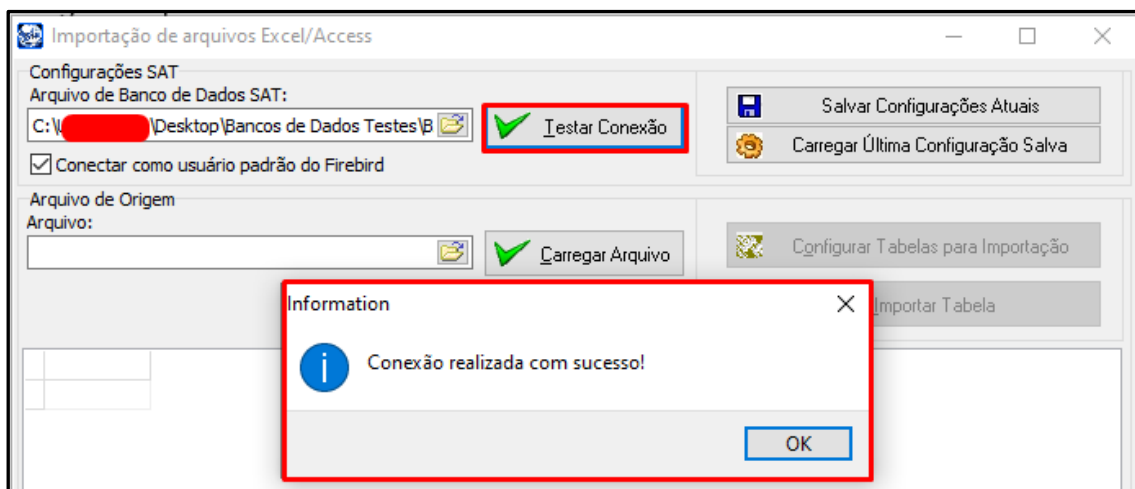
Importação de arquivos Excel/Access

Configurações SAT
Arquivo de Banco de Dados SAT:
C:\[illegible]\Desktop\Bancos de Dados Testes\B
Testar Conexão
Conectar como usuário padrão do Firebird

Salvar Configurações Atuais
Carregar Última Configuração Salva

Arquivo de Origem
Arquivo:
Carregar Arquivo

Configurar Tabelas para Importação
Importar Tabela

Information
Conexão realizada com sucesso!
OK